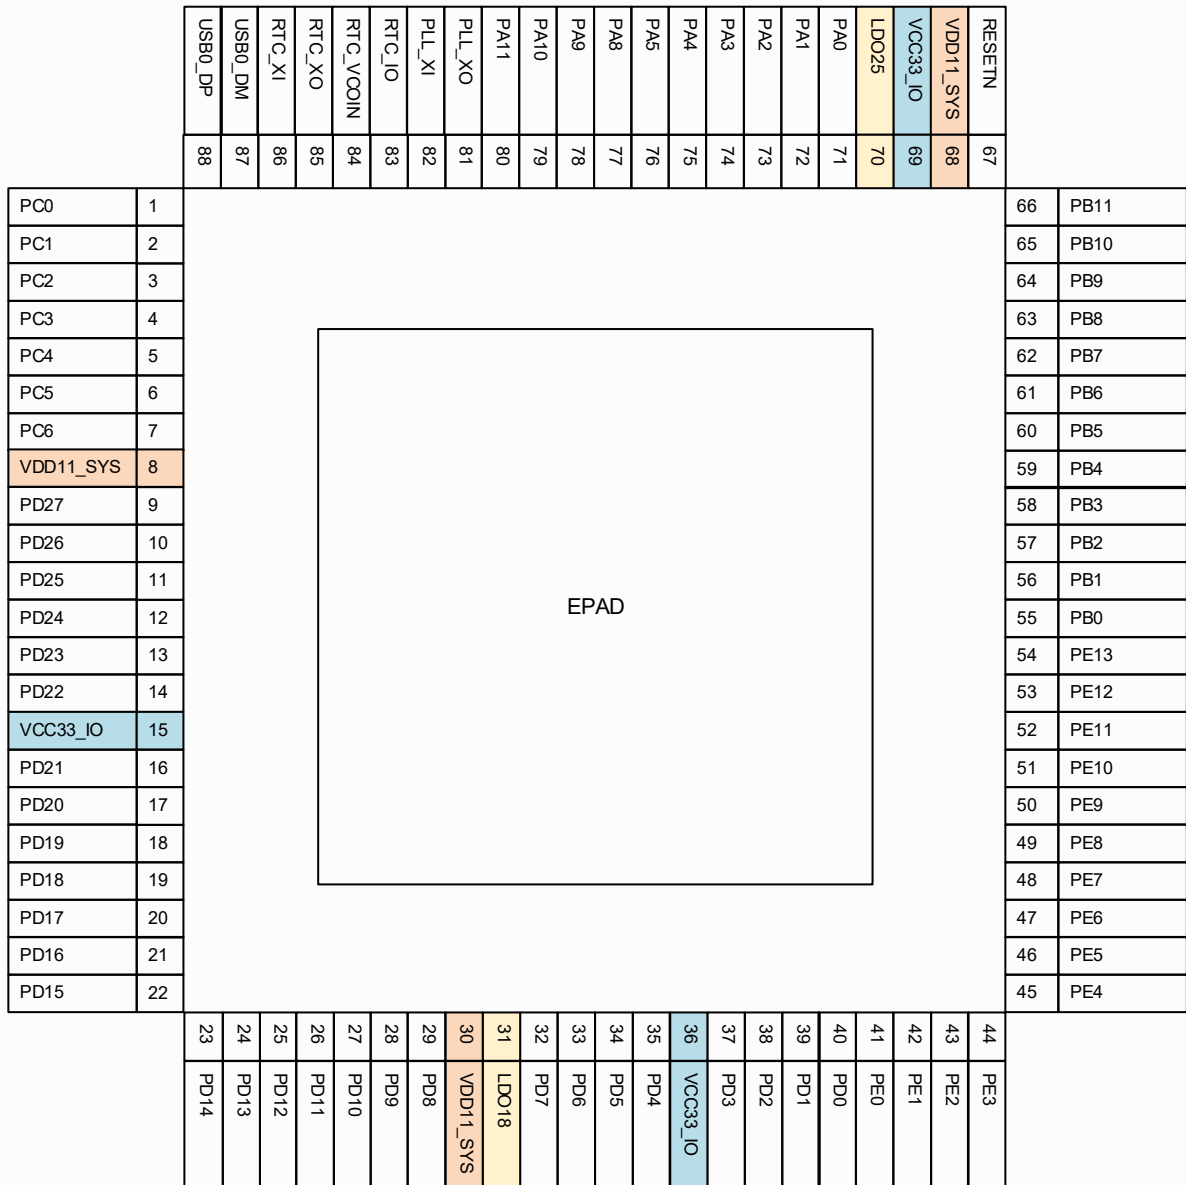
| USB0_DP | USB0_DM | RTC_XI | RTC_XO | RTC_VCOIN | RTC_IO | PLL_XI | PLL_XO | PA11 | PA10 | PA9 | PA8 | PA5 | PA4 | PA3 | PA2 | PA1 | PA0 | LDO25 | VCC33_IO | VDD11_SYS | RESETN |
|---|---|---|---|---|---|---|---|---|---|---|---|---|---|---|---|---|---|---|---|---|---|
| 88 | 87 | 86 | 85 | 84 | 83 | 82 | 81 | 80 | 79 | 78 | 77 | 76 | 75 | 74 | 73 | 72 | 71 | 70 | 69 | 68 | 67 |

| Pin name | Pin | Pin | Pin name |
|---|---|---|---|
| PC0 | 1 | 66 | PB11 |
| PC1 | 2 | 65 | PB10 |
| PC2 | 3 | 64 | PB9 |
| PC3 | 4 | 63 | PB8 |
| PC4 | 5 | 62 | PB7 |
| PC5 | 6 | 61 | PB6 |
| PC6 | 7 | 60 | PB5 |
| VDD11_SYS | 8 | 59 | PB4 |
| PD27 | 9 | 58 | PB3 |
| PD26 | 10 | 57 | PB2 |
| PD25 | 11 | 56 | PB1 |
| PD24 | 12 | 55 | PB0 |
| PD23 | 13 | 54 | PE13 |
| PD22 | 14 | 53 | PE12 |
| VCC33_IO | 15 | 52 | PE11 |
| PD21 | 16 | 51 | PE10 |
| PD20 | 17 | 50 | PE9 |
| PD19 | 18 | 49 | PE8 |
| PD18 | 19 | 48 | PE7 |
| PD17 | 20 | 47 | PE6 |
| PD16 | 21 | 46 | PE5 |
| PD15 | 22 | 45 | PE4 |

EPAD

| 23 | 24 | 25 | 26 | 27 | 28 | 29 | 30 | 31 | 32 | 33 | 34 | 35 | 36 | 37 | 38 | 39 | 40 | 41 | 42 | 43 | 44 |
|---|---|---|---|---|---|---|---|---|---|---|---|---|---|---|---|---|---|---|---|---|---|
| PD14 | PD13 | PD12 | PD11 | PD10 | PD9 | PD8 | VDD11_SYS | LDO18 | PD7 | PD6 | PD5 | PD4 | VCC33_IO | PD3 | PD2 | PD1 | PD0 | PE0 | PE1 | PE2 | PE3 |